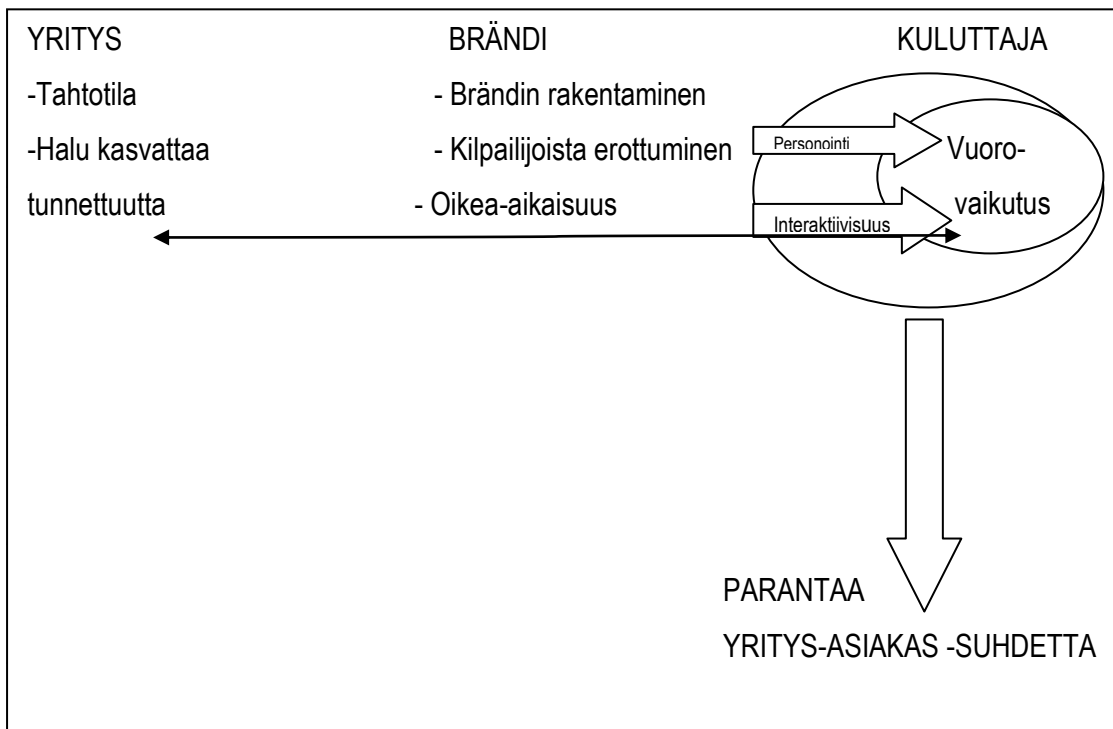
YRITYS

-Tahtotila

-Halu kasvattaa tunnettuutta

BRÄNDI

- Brändin rakentaminen

- Kilpailijoista erottuminen

- Oikea-aikaisuus

KULUTTAJA

Personointi

Interaktiivisuus

Vuoro-vaikutus

PARANTAA

YRITYS-ASIAKAS -SUHDETTA